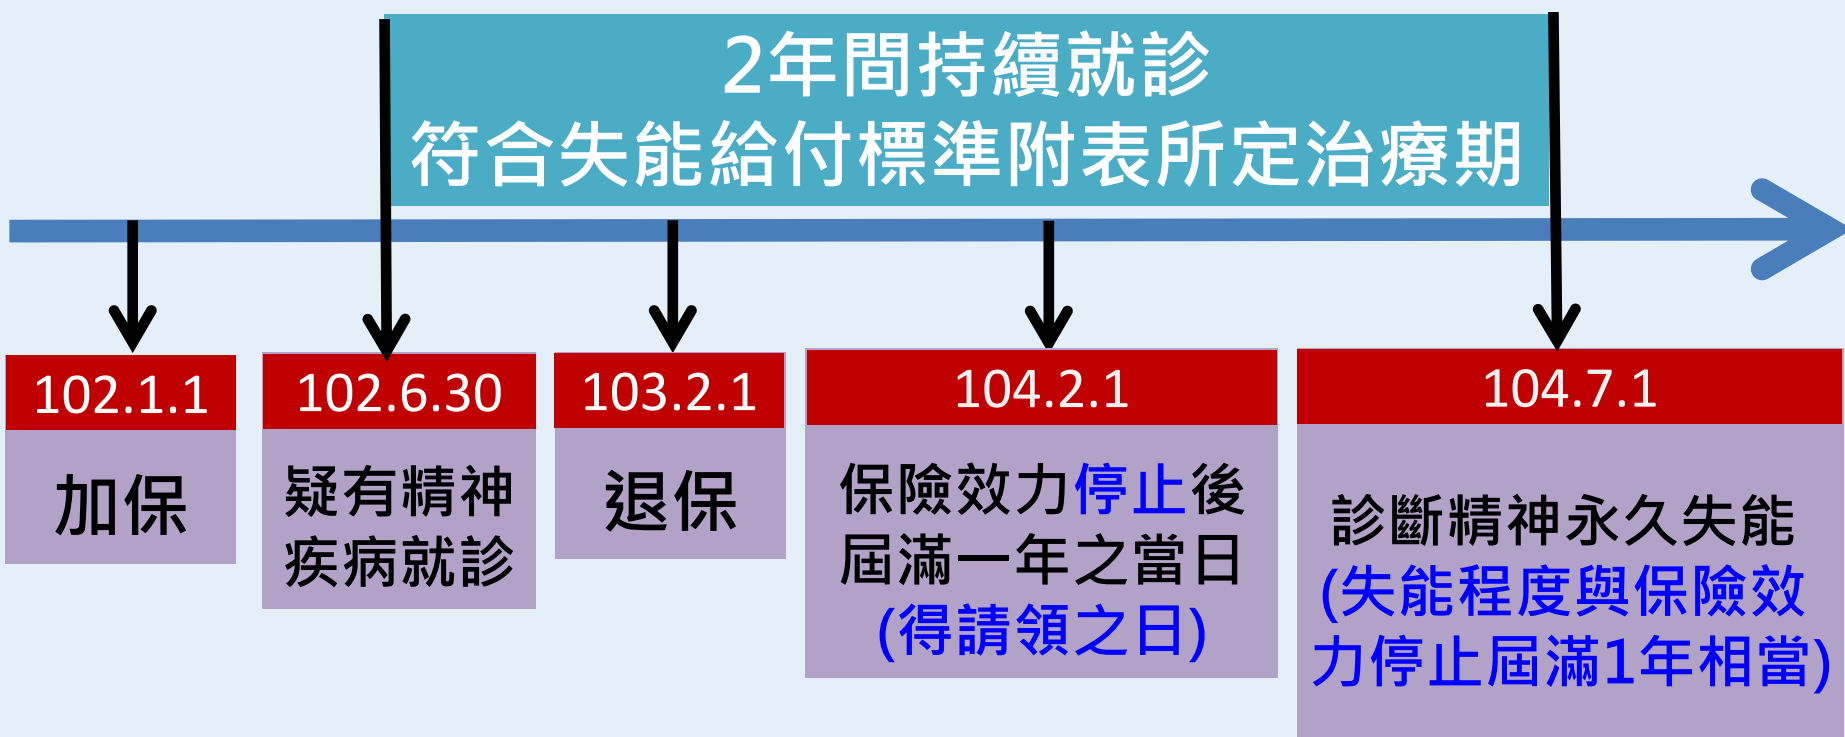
2年間持續就診
符合失能給付標準附表所定治療期

102.1.1
加保

102.6.30
疑有精神疾病就診

103.2.1
退保

104.2.1
保險效力停止後屆滿一年之當日
(得請領之日)

104.7.1
診斷精神永久失能
(失能程度與保險效力停止屆滿1年相當)